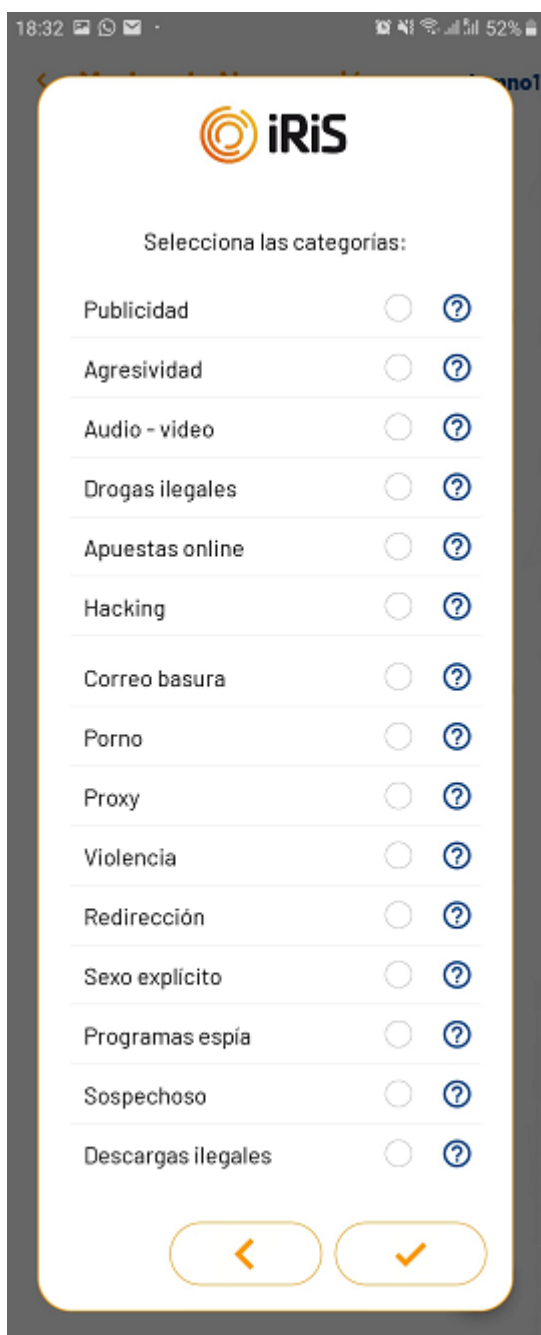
18:32 52%

iRiS

Selecciona las categorías:

Publicidad

Agresividad

Audio - video

Drogas ilegales

Apuestas online

Hacking

Correo basura

Porno

Proxy

Violencia

Redirección

Sexo explícito

Programas espía

Sospechoso

Descargas ilegales